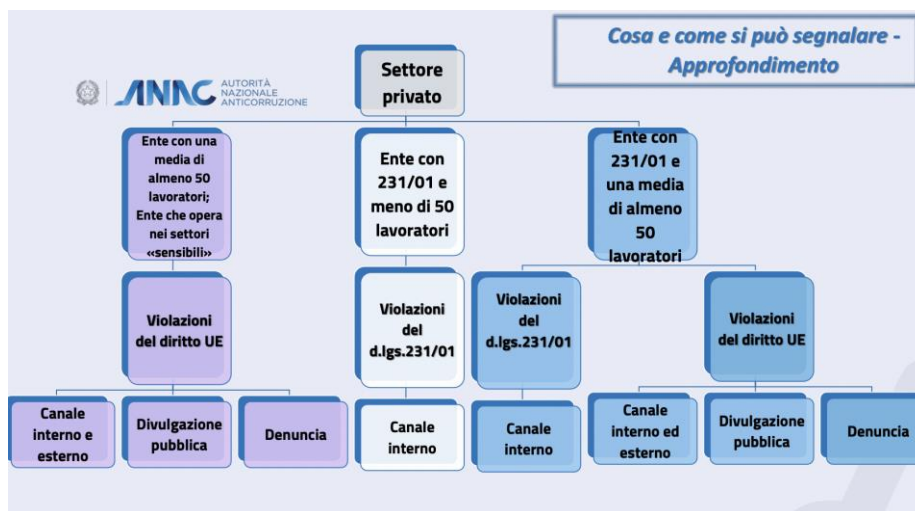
Cosa e come si può segnalare - Approfondimento

ANAC AUTORITÀ NAZIONALE ANTICORRUZIONE

Settore privato

Ente con una media di almeno 50 lavoratori; Ente che opera nei settori «sensibili»

Violazioni del diritto UE

Canale interno e esterno

Divulgazione pubblica

Denuncia

Ente con 231/01 e meno di 50 lavoratori

Violazioni del d.lgs.231/01

Canale interno

Ente con 231/01 e una media di almeno 50 lavoratori

Violazioni del d.lgs.231/01

Canale interno

Violazioni del diritto UE

Canale interno ed esterno

Divulgazione pubblica

Denuncia